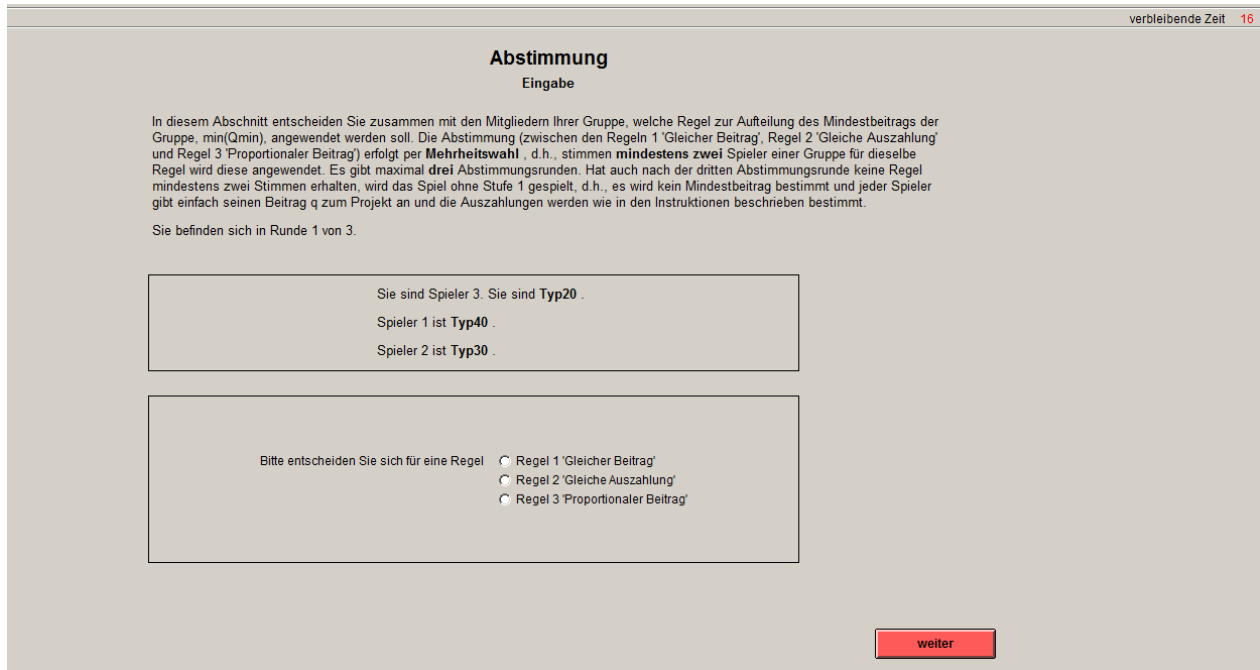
verbleibende Zeit 16

Abstimmung

Eingabe

In diesem Abschnitt entscheiden Sie zusammen mit den Mitgliedern Ihrer Gruppe, welche Regel zur Aufteilung des Mindestbeitrags der Gruppe, min(Qmin), angewendet werden soll. Die Abstimmung (zwischen den Regeln 1 'Gleicher Beitrag', Regel 2 'Gleiche Auszahlung' und Regel 3 'Proportionaler Beitrag') erfolgt per **Mehrheitswahl** , d.h., stimmen **mindestens zwei** Spieler einer Gruppe für dieselbe Regel wird diese angewendet. Es gibt maximal **drei** Abstimmungsrunden. Hat auch nach der dritten Abstimmungsrunde keine Regel mindestens zwei Stimmen erhalten, wird das Spiel ohne Stufe 1 gespielt, d.h., es wird kein Mindestbeitrag bestimmt und jeder Spieler gibt einfach seinen Beitrag q zum Projekt an und die Auszahlungen werden wie in den Instruktionen beschrieben bestimmt.

Sie befinden sich in Runde 1 von 3.

Sie sind Spieler 3. Sie sind **Typ20** .

Spieler 1 ist **Typ40** .

Spieler 2 ist **Typ30** .

Bitte entscheiden Sie sich für eine Regel
Regel 1 'Gleicher Beitrag'
Regel 2 'Gleiche Auszahlung'
Regel 3 'Proportionaler Beitrag'

weiter